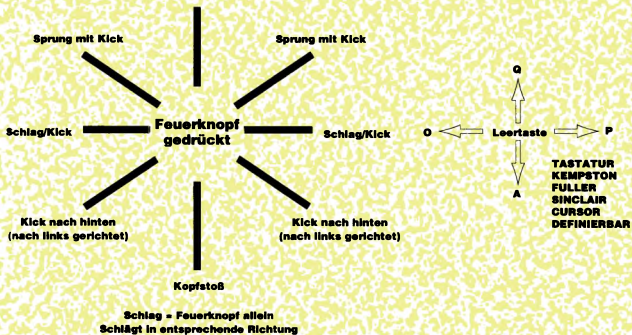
Sprung mit Kick

Sprung mit Kick

Schlag/Kick

Feuerknopf gedrückt

Schlag/Kick

Kick nach hinten (nach links gerichtet)

Kick nach hinten (nach links gerichtet)

Kopfstoß

Schlag = Feuerknopf allein Schlägt in entsprechende Richtung

Q

O

Leertaste

P

A

TASTATUR
KEMPSTON
FULLER
SINCLAIR
CURSOR
DEFINIERBAR